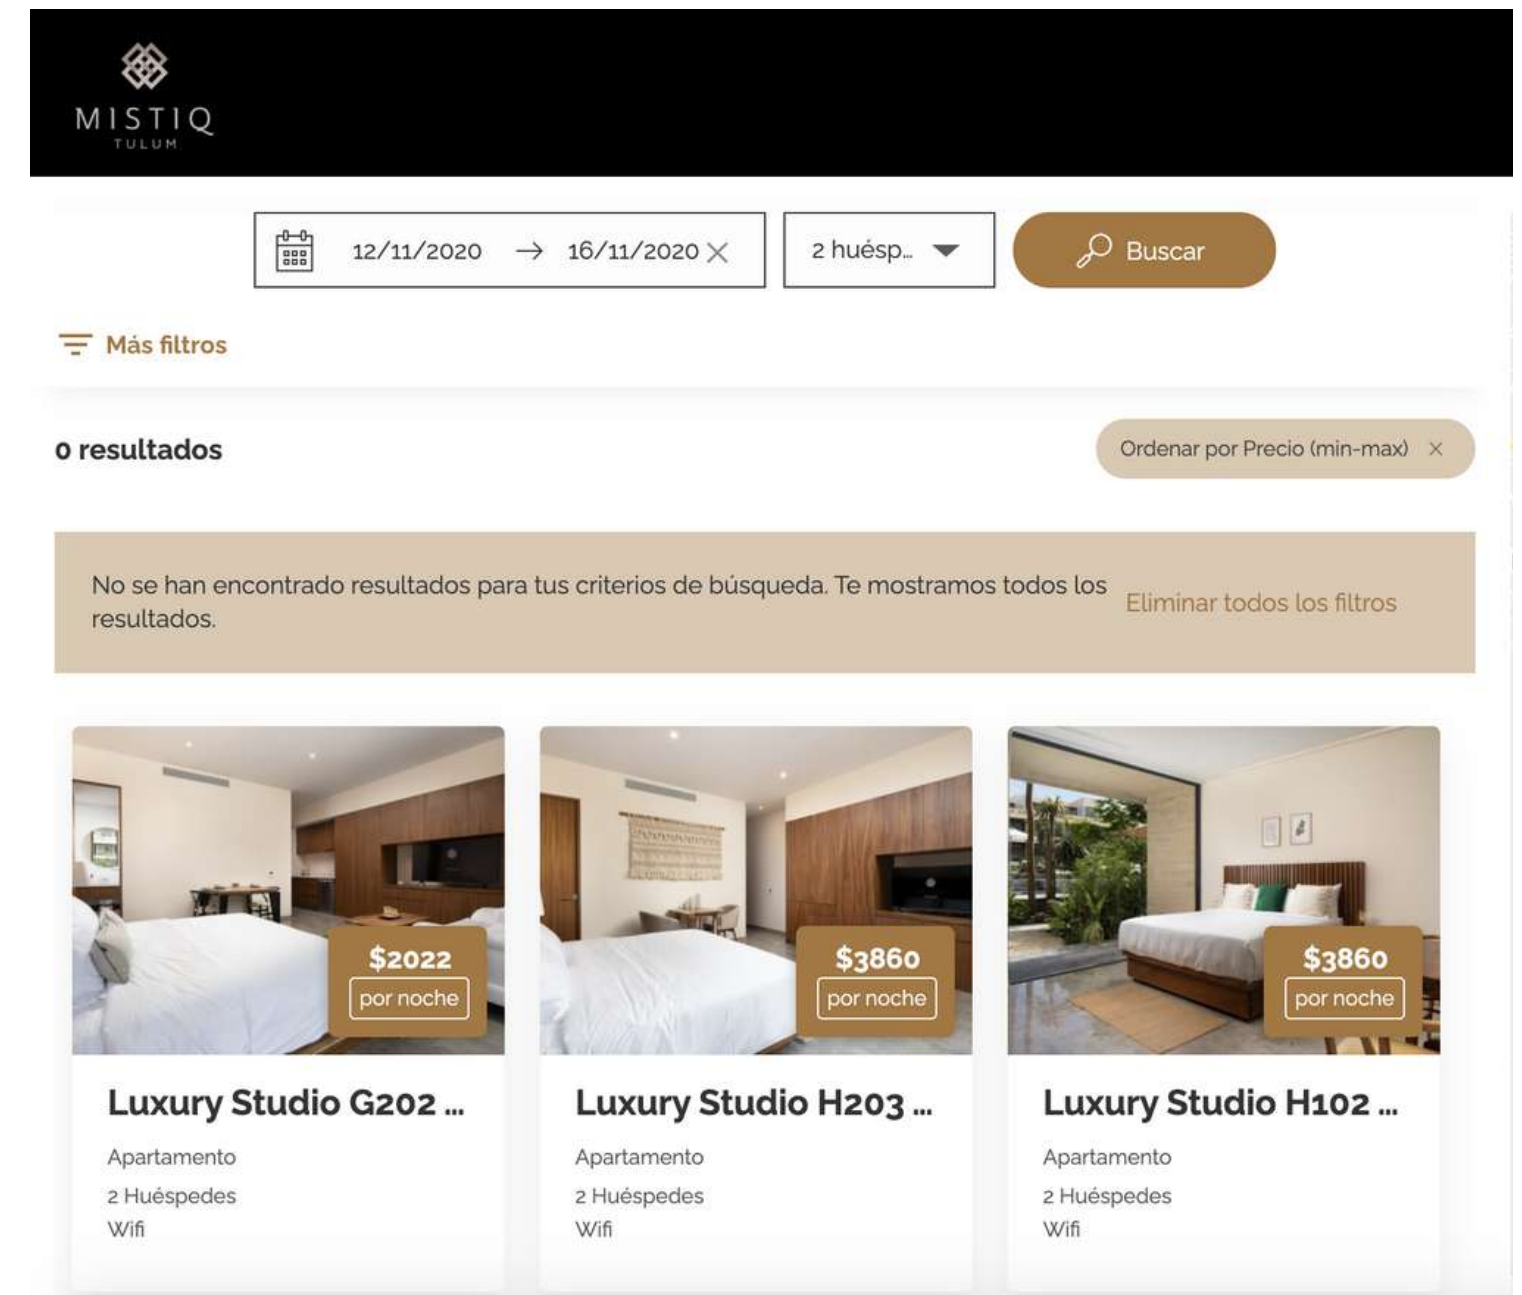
MISTIQ
TULUM

12/11/2020 → 16/11/2020 ×

2 huésp...

Buscar

Más filtros

0 resultados

Ordenar por Precio (min-max) ×

No se han encontrado resultados para tus criterios de búsqueda. Te mostramos todos los resultados.

Eliminar todos los filtros

$2022
por noche

Luxury Studio G202 ...

Apartamento
2 Huéspedes
Wifi

$3860
por noche

Luxury Studio H203 ...

Apartamento
2 Huéspedes
Wifi

$3860
por noche

Luxury Studio H102 ...

Apartamento
2 Huéspedes
Wifi